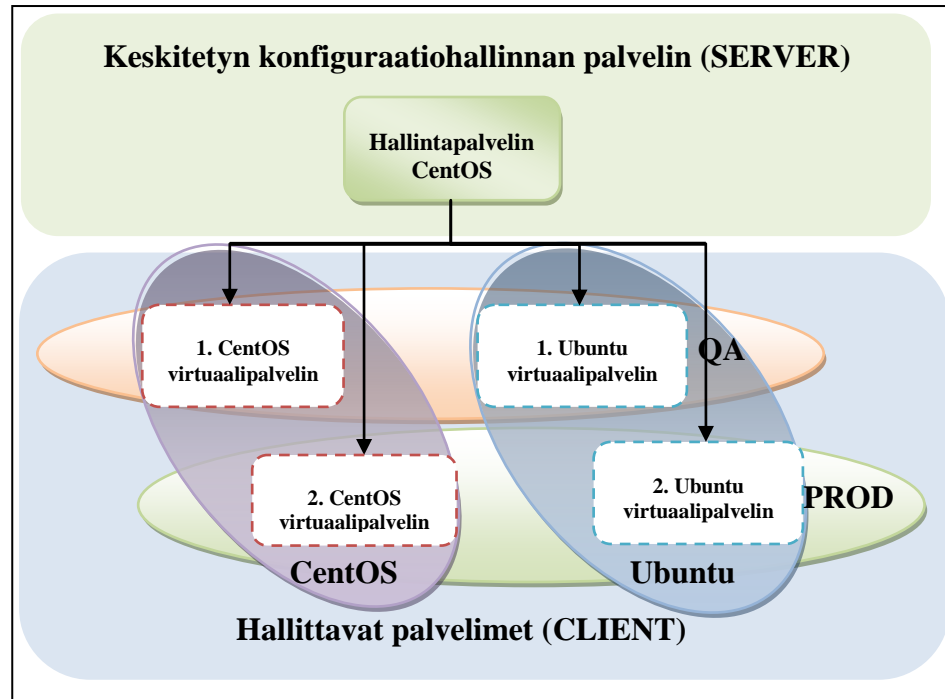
Keskitetyn konfiguraatiohallinnan palvelin (SERVER)

Hallintapalvelin CentOS

1. CentOS virtuaalipalvelin

1. Ubuntu virtuaalipalvelin

QA

2. CentOS virtuaalipalvelin

2. Ubuntu virtuaalipalvelin

PROD

CentOS

Ubuntu

Hallittavat palvelimet (CLIENT)